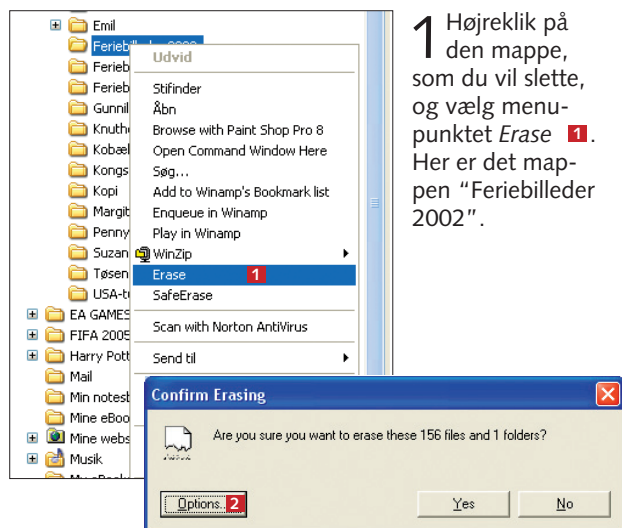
Emil
Feriebilleder 2002
Urlaub
Ferieb
Ferieb
Gunnil
Knuth
Kobæl
Kongs
Kopi
Margit
Penny
Suzan
Tøsen
USA-t
EA GAMES
FIFA 2005
Harry Pott
Mail
Min notesb
Mine eBoo
Mine webs
Musik

Udvid
Stifinder
Åbn
Browse with Paint Shop Pro 8
Open Command Window Here
Søg...
Add to Winamp's Bookmark list
Enqueue in Winamp
Play in Winamp
WinZip
Erase 1
SafeErase
Scan with Norton AntiVirus
Send til

1 Højreklik på den mappe, som du vil slette, og vælg menupunktet *Erase* 1. Her er det mappen "Feriebilleder 2002".

Confirm Erasing
Are you sure you want to erase these 156 files and 1 folders?
Options... 2
Yes
No